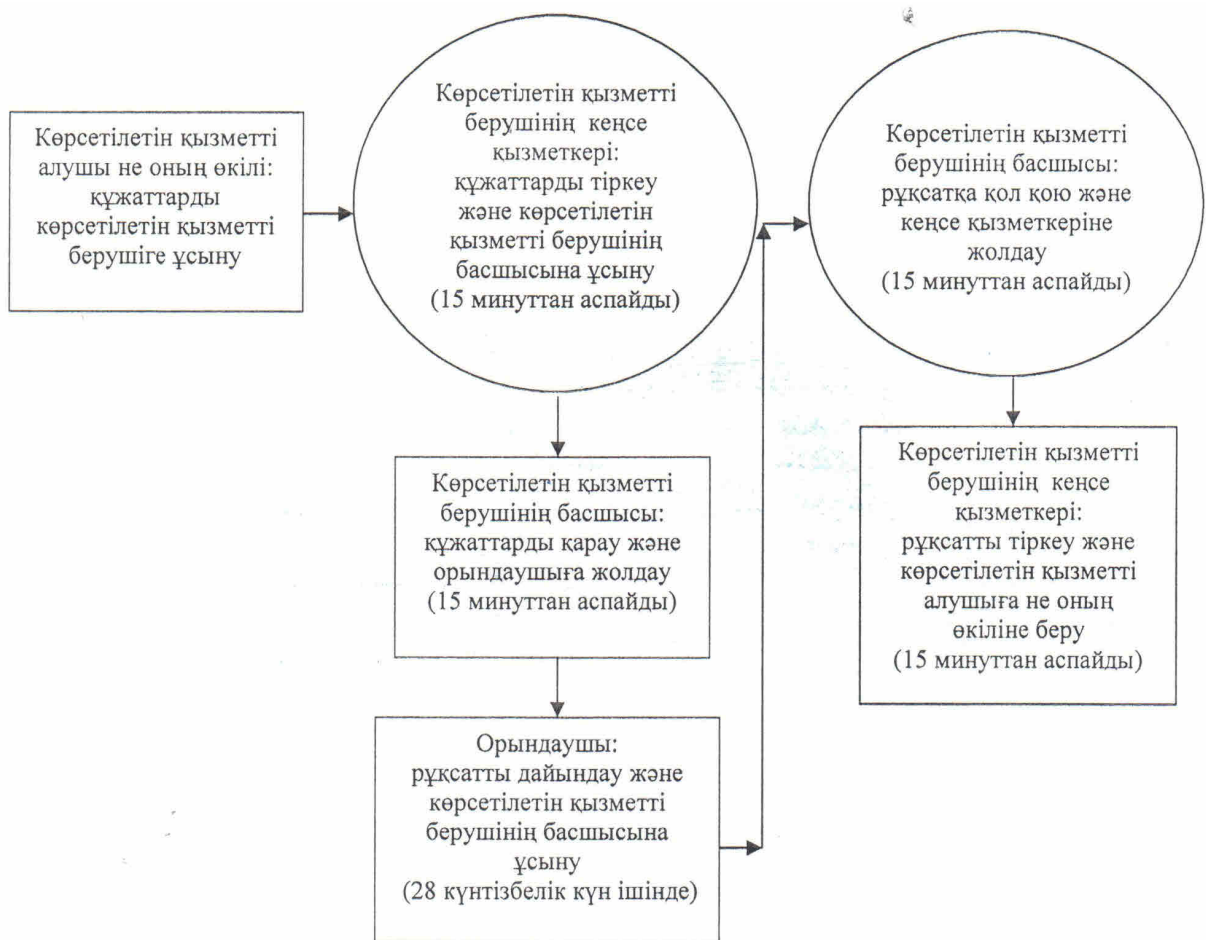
Көрсетілетін қызметті алушы не оның өкілі: құжаттарды көрсетілетін қызметті берушіге ұсыну

Көрсетілетін қызметті берушінің кеңсе қызметкері: құжаттарды тіркеу және көрсетілетін қызметті берушінің басшысына ұсыну (15 минуттан аспайды)

Көрсетілетін қызметті берушінің басшысы: құжаттарды қарау және орындаушыға жолдау (15 минуттан аспайды)

Орындаушы: рұқсатты дайындау және көрсетілетін қызметті берушінің басшысына ұсыну (28 күнтізбелік күн ішінде)

Көрсетілетін қызметті берушінің басшысы: рұқсатқа қол қою және кеңсе қызметкеріне жолдау (15 минуттан аспайды)

Көрсетілетін қызметті берушінің кеңсе қызметкері: рұқсатты тіркеу және көрсетілетін қызметті алушыға не оның өкіліне беру (15 минуттан аспайды)